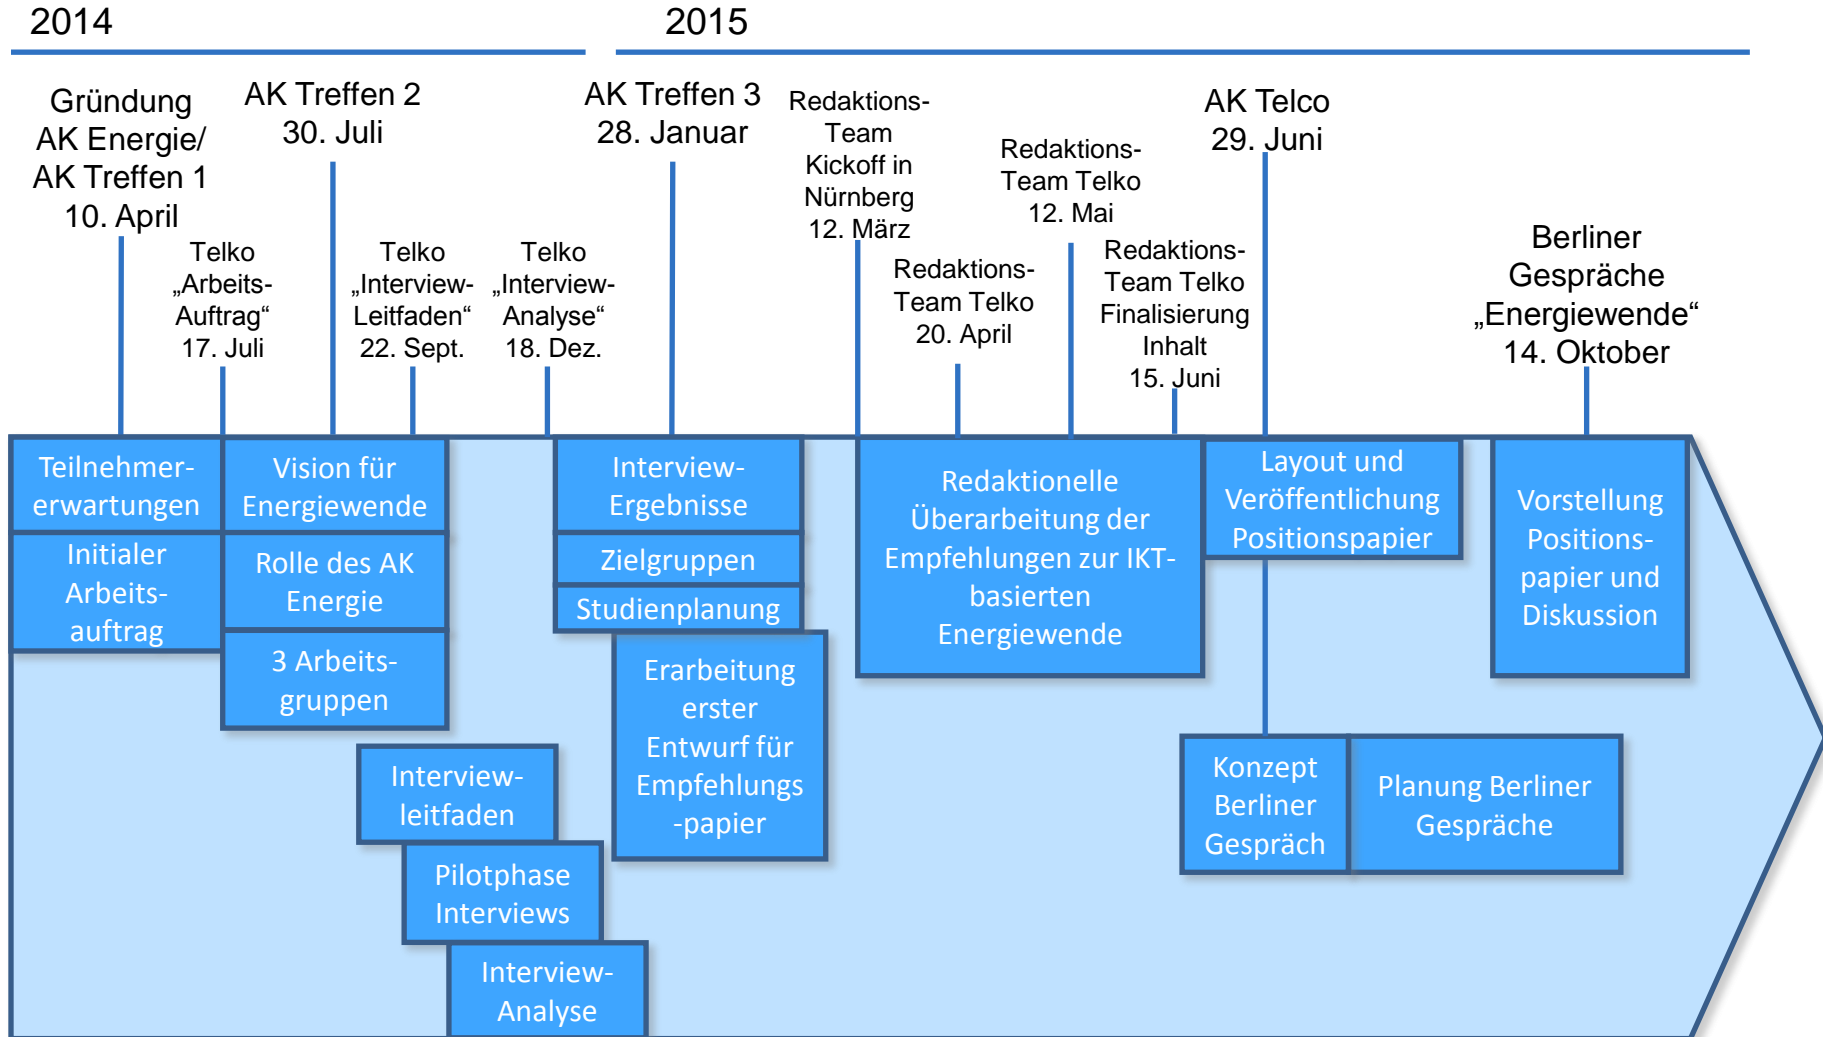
2014

2015

Gründung AK Energie/ AK Treffen 1 10. April

Telko „Arbeits-Auftrag“ 17. Juli

AK Treffen 2 30. Juli

Telko „Interview-Leitfaden“ 22. Sept.

Telko „Interview-Analyse“ 18. Dez.

AK Treffen 3 28. Januar

Redaktions-Team Kickoff in Nürnberg 12. März

Redaktions-Team Telko 20. April

Redaktions-Team Telko 12. Mai

Redaktions-Team Telko Finalisierung Inhalt 15. Juni

AK Telco 29. Juni

Berliner Gespräche „Energiewende“ 14. Oktober

Teilnehmer-erwartungen

Initialer Arbeits-auftrag

Vision für Energiewende

Rolle des AK Energie

3 Arbeits-gruppen

Interview-leitfaden

Pilotphase Interviews

Interview-Analyse

Interview-Ergebnisse

Zielgruppen

Studienplanung

Erarbeitung erster Entwurf für Empfehlungs-papier

Redaktionelle Überarbeitung der Empfehlungen zur IKT-basierten Energiewende

Layout und Veröffentlichung Positionspapier

Konzept Berliner Gespräch

Planung Berliner Gespräche

Vorstellung Positions-papier und Diskussion